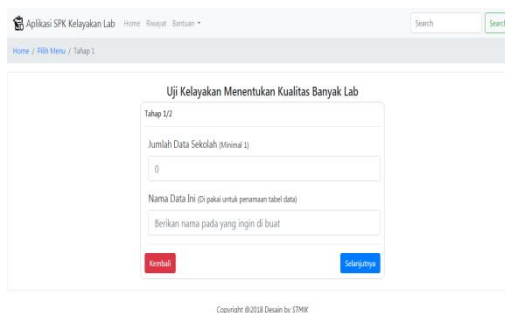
Aplikasi SPK Kelayakan Lab Home Riwayat Bantuan ▾

Search Search

Home / Pilih Menu / Tahap 1

Uji Kelayakan Menentukan Kualitas Banyak Lab

Tahap 1/2

Jumlah Data Sekolah (Minimal 1)

0

Nama Data Ini (Di pakai untuk penamaan tabel data)

Berikan nama pada yang ingin di buat

Kembali

Selanjutnya

Copyright @2018 Desain by: STMIK